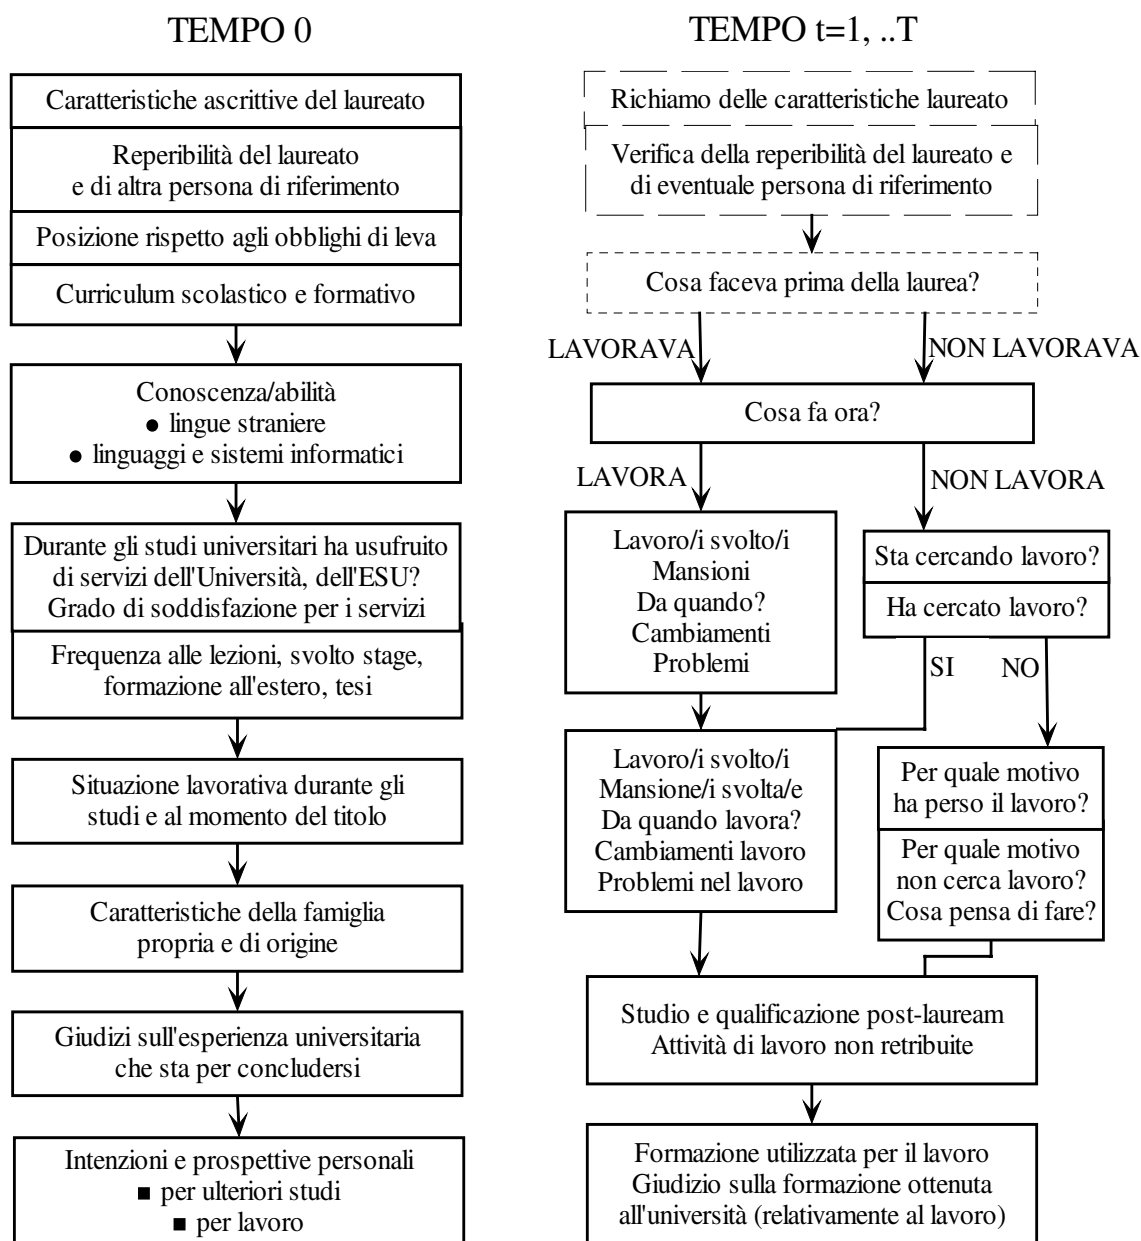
TEMPO 0

Caratteristiche ascrittive del laureato

Reperibilità del laureato e di altra persona di riferimento

Posizione rispetto agli obblighi di leva

Curriculum scolastico e formativo

Conoscenza/abilità
● lingue straniere
● linguaggi e sistemi informatici

Durante gli studi universitari ha usufruito di servizi dell'Università, dell'ESU? Grado di soddisfazione per i servizi

Frequenza alle lezioni, svolto stage, formazione all'estero, tesi

Situazione lavorativa durante gli studi e al momento del titolo

Caratteristiche della famiglia propria e di origine

Giudizi sull'esperienza universitaria che sta per concludersi

Intenzioni e prospettive personali
■ per ulteriori studi
■ per lavoro

TEMPO t=1, ..T

Richiamo delle caratteristiche laureato

Verifica della reperibilità del laureato e di eventuale persona di riferimento

Cosa faceva prima della laurea?

LAVORAVA

NON LAVORAVA

Cosa fa ora?

LAVORA

NON LAVORA

Lavoro/i svolto/i
Mansioni
Da quando?
Cambiamenti
Problemi

Sta cercando lavoro?

Ha cercato lavoro?

SI

NO

Lavoro/i svolto/i
Mansione/i svolta/e
Da quando lavora?
Cambiamenti lavoro
Problemi nel lavoro

Per quale motivo ha perso il lavoro?

Per quale motivo non cerca lavoro? Cosa pensa di fare?

Studio e qualificazione post-lauream
Attività di lavoro non retribuite

Formazione utilizzata per il lavoro
Giudizio sulla formazione ottenuta all'università (relativamente al lavoro)